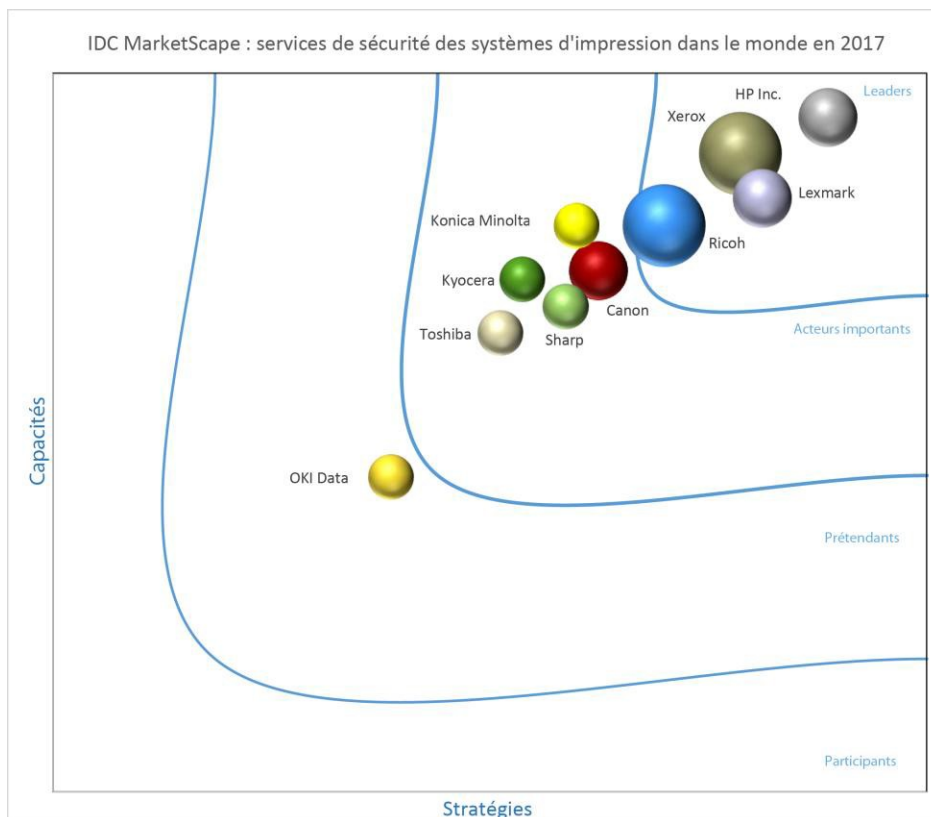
IDC MarketScape : services de sécurité des systèmes d'impression dans le monde en 2017

Leaders
HP Inc.
Xerox
Lexmark
Konica Minolta
Ricoh
Kyocera
Canon
Toshiba
Sharp
Acteurs importants
Capacités
OKI Data
Prétendants
Participants
Stratégies